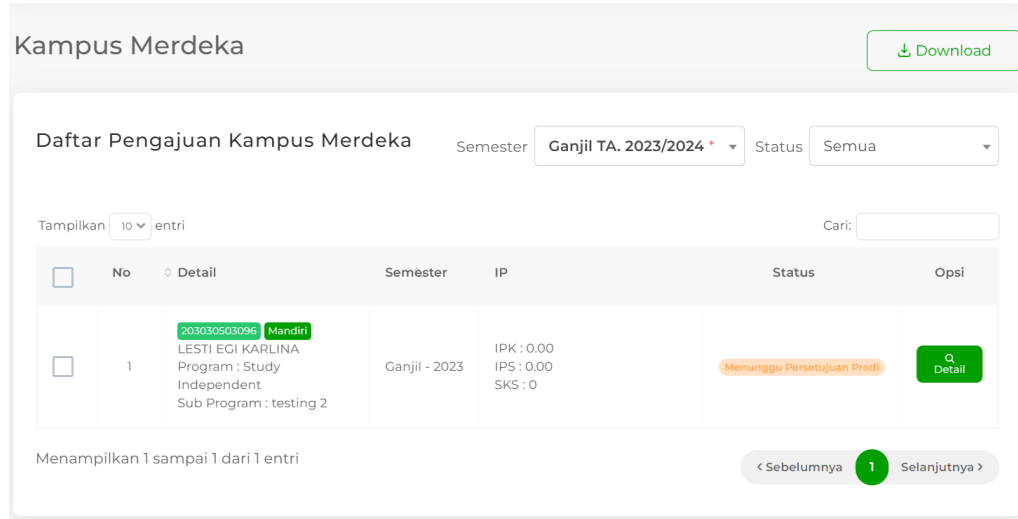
Kampus Merdeka

Download

Daftar Pengajuan Kampus Merdeka

Semester Ganjil TA. 2023/2024 * Status Semua

Tampilkan 10 entri

Cari:

|  | No | Detail | Semester | IP | Status | Opsi |
|---|---|---|---|---|---|---|
|  | 1 | 203030503096 Mandiri LESTI EGI KARLINA Program : Study Independent Sub Program : testing 2 | Ganjil - 2023 | IPK : 0.00 IPS : 0.00 SKS : 0 | Menunggu Persetujuan Prodi | Detail |

Menampilkan 1 sampai 1 dari 1 entri

‹ Sebelumnya 1 Selanjutnya ›